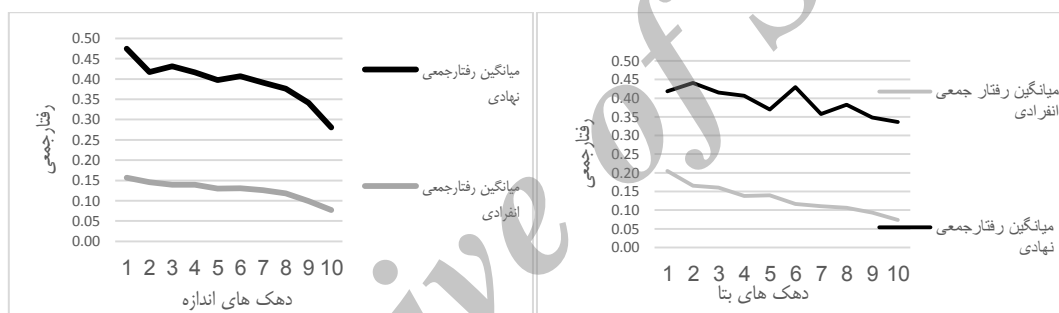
0.50
0.45
0.40
0.35
0.30
0.25
0.20
0.15
0.10
0.05
0.00

رفتارجمعی

1 2 3 4 5 6 7 8 9 10
دهک های اندازه

میانگین رفتارجمعی نهادی

میانگین رفتارجمعی انفرادی

0.50
0.45
0.40
0.35
0.30
0.25
0.20
0.15
0.10
0.05
0.00

رفتارجمعی

1 2 3 4 5 6 7 8 9 10
دهک های بتا

میانگین رفتار جمعی انفرادی

میانگین رفتارجمعی نهادی